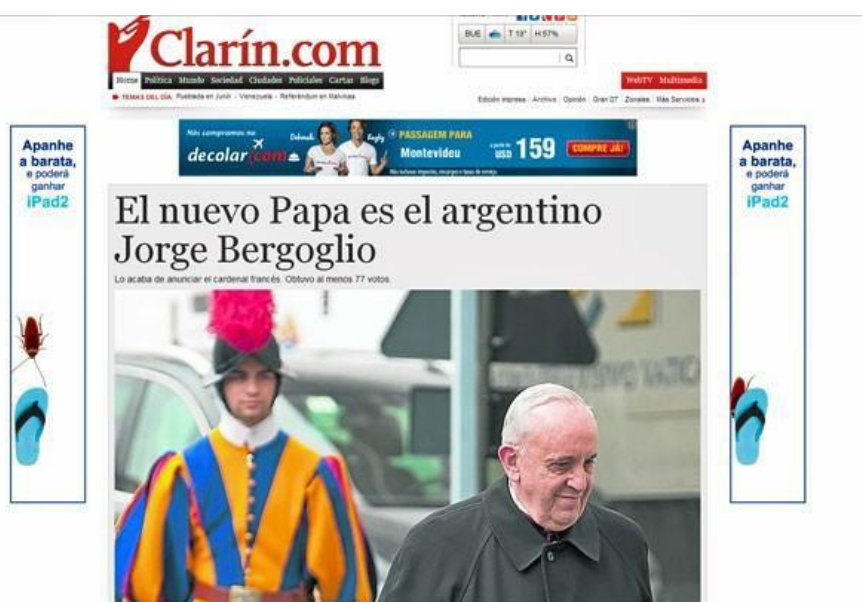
Clarín.com

Home Política Mundo Sociedad Ciudades Policiales Cartas Blogs

TEMAS DEL DÍA Puebleada en Junín · Venezuela · Referéndum en Malvinas

BUE T 19° H 57%

WebTV Multimedia

Edición impresa | Archivo | Opinión | Gran DT | Zonales | Más Servicios

Apanhe a barata, e poderá ganhar iPad2

Nós compramos na decolar.com Deborah Rodrigo PASSAGEM PARA Montevideu a partir de USD 159 COMPRE JÁ!

Apanhe a barata, e poderá ganhar iPad2

El nuevo Papa es el argentino Jorge Bergoglio

Lo acaba de anunciar el cardenal francés. Obtuvo al menos 77 votos.